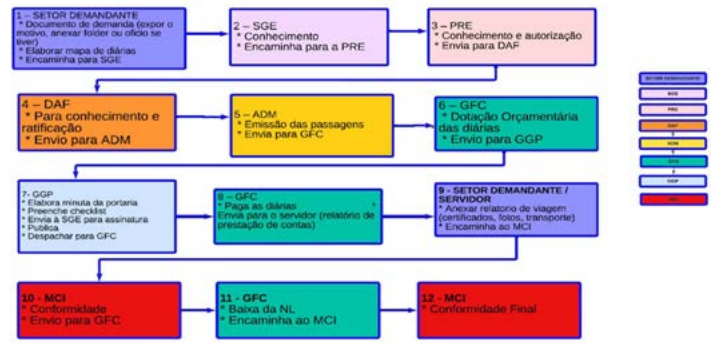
1 – SETOR DEMANDANTE
* Documento de demanda (expor o motivo, anexar folder ou ofício se tiver)
* Elaborar mapa de diárias
* Encaminha para SGE

2 – SGE
* Conhecimento
* Encaminha para a PRE

3 – PRE
* Conhecimento e autorização
* Envia para DAF

4 – DAF
* Para conhecimento e ratificação
* Envio para ADM

5 – ADM
* Emissão das passagens
* Envia para GFC

6 – GFC
* Dotação Orçamentária das diárias
* Envio para GGP

7- GGP
* Elabora minuta da portaria
* Preenche checklist
* Envia à SGE para assinatura
* Publica
* Despachar para GFC

8 – GFC
* Paga as diárias
* Envia para o servidor (relatório de prestação de contas)

9 - SETOR DEMANDANTE / SERVIDOR
* Anexar relatório de viagem (certificados, fotos, transporte)
* Encaminha ao MCI

10 - MCI
* Conformidade
* Envio para GFC

11 - GFC
* Baixa da NL
* Encaminha ao MCI

12 - MCI
* Conformidade Final

SETOR DEMANDANTE
SGE
PRE
DAF
ADM
GFC
GGP
MCI